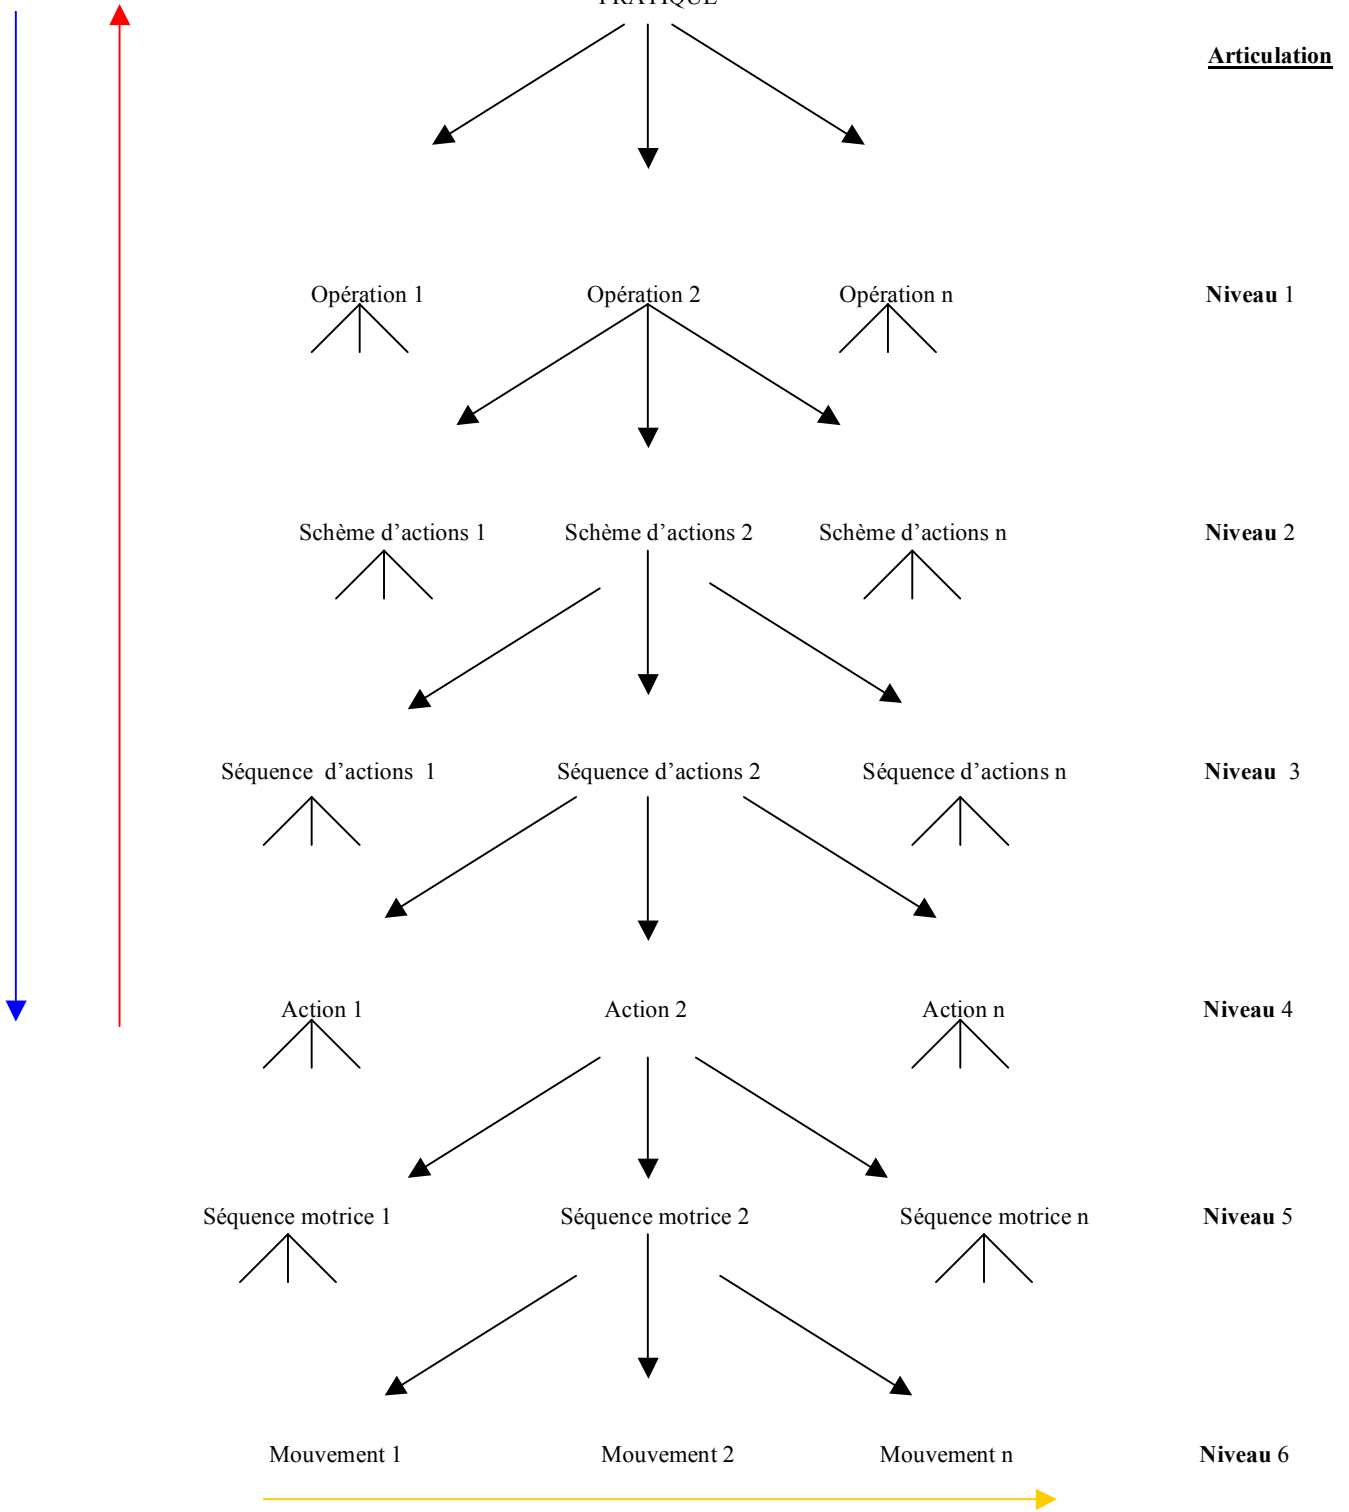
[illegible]

**Articulation**

Opération 1 Opération 2 Opération n **Niveau** 1

Schème d'actions 1 Schème d'actions 2 Schème d'actions n **Niveau** 2

Séquence d'actions 1 Séquence d'actions 2 Séquence d'actions n **Niveau** 3

Action 1 Action 2 Action n **Niveau** 4

Séquence motrice 1 Séquence motrice 2 Séquence motrice n **Niveau** 5

Mouvement 1 Mouvement 2 Mouvement n **Niveau** 6